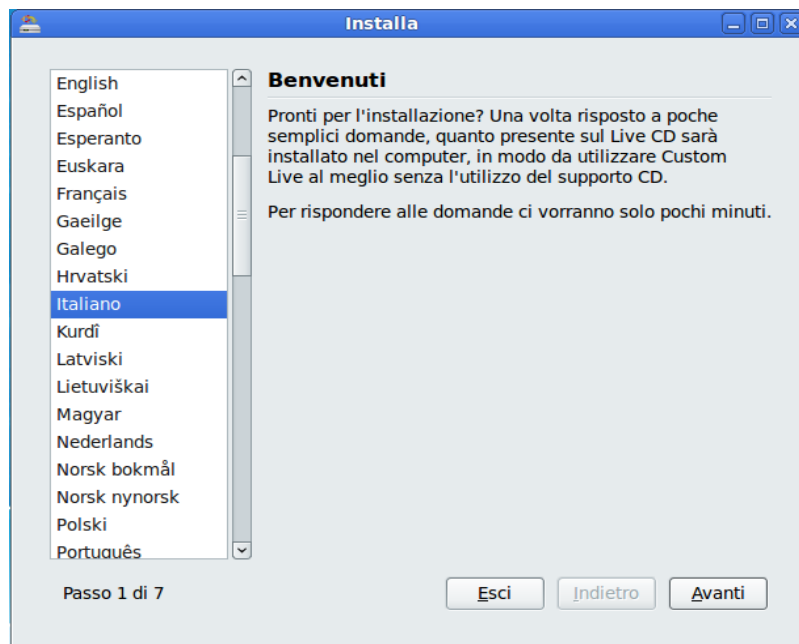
Installa

English
Español
Esperanto
Euskara
Français
Gaeilge
Galego
Hrvatski
Italiano
Kurdî
Latviski
Lietuviškai
Magyar
Nederlands
Norsk bokmål
Norsk nynorsk
Polski
Português

Benvenuti

Pronti per l'installazione? Una volta risposto a poche semplici domande, quanto presente sul Live CD sarà installato nel computer, in modo da utilizzare Custom Live al meglio senza l'utilizzo del supporto CD.

Per rispondere alle domande ci vorranno solo pochi minuti.

Passo 1 di 7

Esci
Indietro
Avanti